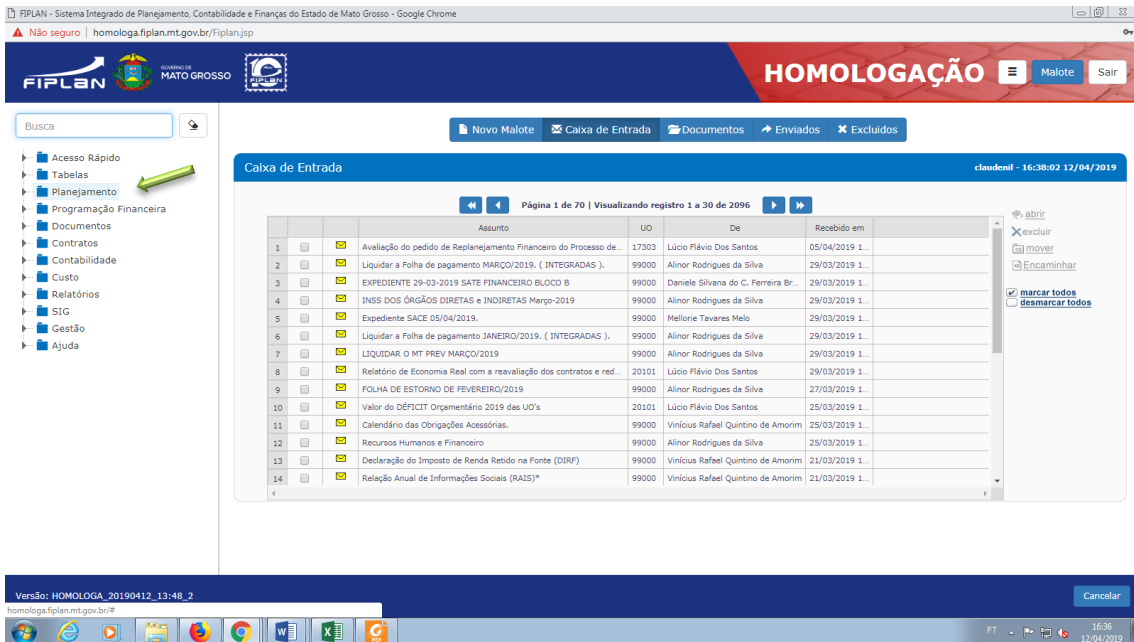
FIPLAN - Sistema Integrado de Planejamento, Contabilidade e Finanças do Estado de Mato Grosso - Google Chrome

Não seguro | homologa.fiplan.mt.gov.br/Fiplan.jsp

FIPLAN GOVERNO DE MATO GROSSO FIPLAN

HOMOLOGAÇÃO Malote Sair

Busca

Acesso Rápido
Tabelas
Planejamento
Programação Financeira
Documentos
Contratos
Contabilidade
Custo
Relatórios
SIG
Gestão
Ajuda

Novo Malote | Caixa de Entrada | Documentos | Enviados | Excluídos

Caixa de Entrada claudenil - 16:38:02 12/04/2019

Página 1 de 70 | Visualizando registro 1 a 30 de 2096

| | | | Assunto | UO | De | Recebido em |
|---|---|---|---|---|---|---|
| 1 | | | Avaliação do pedido de Replanejamento Financeiro do Processo de... | 17303 | Lúcio Flávio Dos Santos | 05/04/2019 1... |
| 2 | | | Liquidar a Folha de pagamento MARÇO/2019. ( INTEGRADAS ). | 99000 | Alinor Rodrigues da Silva | 29/03/2019 1... |
| 3 | | | EXPEDIENTE 29-03-2019 SATE FINANCEIRO BLOCO B | 99000 | Daniele Silvana do C. Ferreira Br... | 29/03/2019 1... |
| 4 | | | INSS DOS ÓRGÃOS DIRETAS e INDIRETAS Março-2019 | 99000 | Alinor Rodrigues da Silva | 29/03/2019 1... |
| 5 | | | Expediente SACE 05/04/2019. | 99000 | Mellorie Tavares Melo | 29/03/2019 1... |
| 6 | | | Liquidar a Folha de pagamento JANEIRO/2019. ( INTEGRADAS ). | 99000 | Alinor Rodrigues da Silva | 29/03/2019 1... |
| 7 | | | LIQUIDAR O MT PREV MARÇO/2019 | 99000 | Alinor Rodrigues da Silva | 29/03/2019 1... |
| 8 | | | Relatório de Economia Real com a reavaliação dos contratos e red... | 20101 | Lúcio Flávio Dos Santos | 29/03/2019 1... |
| 9 | | | FOLHA DE ESTORNO DE FEVEREIRO/2019 | 99000 | Alinor Rodrigues da Silva | 27/03/2019 1... |
| 10 | | | Valor do DÉFICIT Orçamentário 2019 das UO's | 20101 | Lúcio Flávio Dos Santos | 25/03/2019 1... |
| 11 | | | Calendário das Obrigações Acessórias. | 99000 | Vinícius Rafael Quintino de Amorim | 25/03/2019 1... |
| 12 | | | Recursos Humanos e Financeiro | 99000 | Alinor Rodrigues da Silva | 25/03/2019 1... |
| 13 | | | Declaração do Imposto de Renda Retido na Fonte (DIRF) | 99000 | Vinícius Rafael Quintino de Amorim | 21/03/2019 1... |
| 14 | | | Relação Anual de Informações Sociais (RAIS)* | 99000 | Vinícius Rafael Quintino de Amorim | 21/03/2019 1... |

abrir
excluir
mover
Encaminhar

marcar todos
desmarcar todos

Versão: HOMOLOGA_20190412_13:48_2
homologa.fiplan.mt.gov.br/#

Cancelar

PT 16:36 12/04/2019